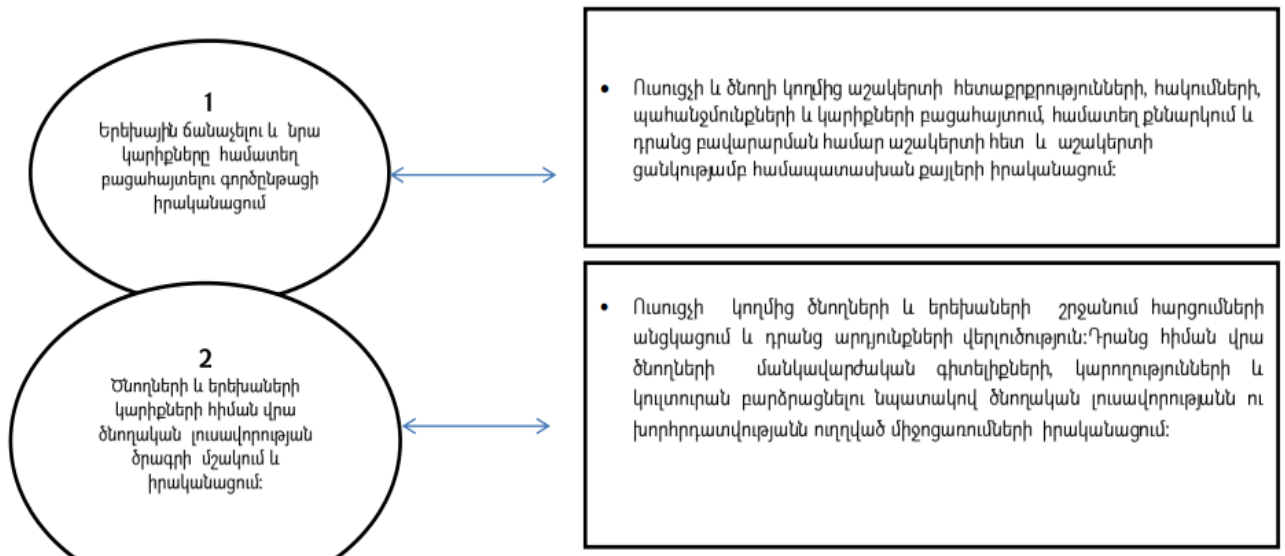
1
Երեխային ճանաչելու և նրա կարիքները համատեղ բացահայտելու գործընթացի իրականացում

• Ուսուցչի և ծնողի կողմից աշակերտի հետաքրքրությունների, հակումների, պահանջմունքների և կարիքների բացահայտում, համատեղ քննարկում և դրանց բավարարման համար աշակերտի հետ և աշակերտի ցանկությամբ համապատասխան քայլերի իրականացում:

2
Ծնողների և երեխաների կարիքների հիման վրա ծնողական լուսավորության ծրագրի մշակում և իրականացում:

• Ուսուցչի կողմից ծնողների և երեխաների շրջանում հարցումների անցկացում և դրանց արդյունքների վերլուծություն:Դրանց հիման վրա ծնողների մանկավարժական գիտելիքների, կարողությունների և կուլտուրան բարձրացնելու նպատակով ծնողական լուսավորությանն ու խորհրդատվությանն ուղղված միջոցառումների իրականացում: